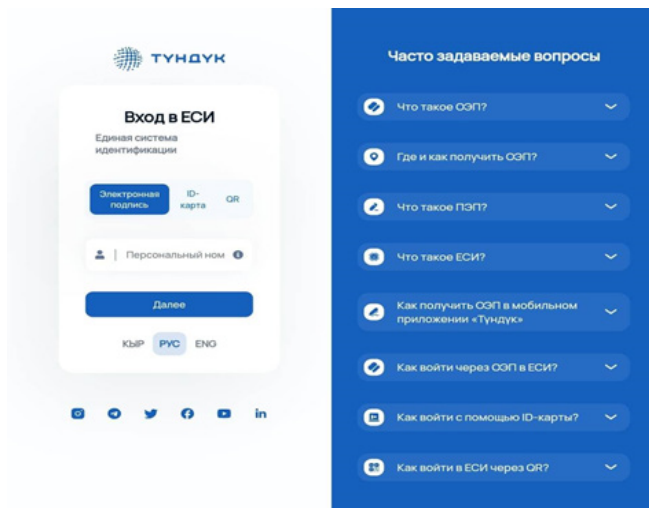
ТҮНДҮК

Вход в ЕСИ

Единая система идентификации

Электронная подпись

ID-карта

QR

Персональный ном

Далее

КЫР РУС ENG

in

Часто задаваемые вопросы

Что такое ОЭП?

Где и как получить ОЭП?

Что такое ПЭП?

Что такое ЕСИ?

Как получить ОЭП в мобильном приложении «Түндүк»

Как войти через ОЭП в ЕСИ?

Как войти с помощью ID-карты?

Как войти в ЕСИ через QR?